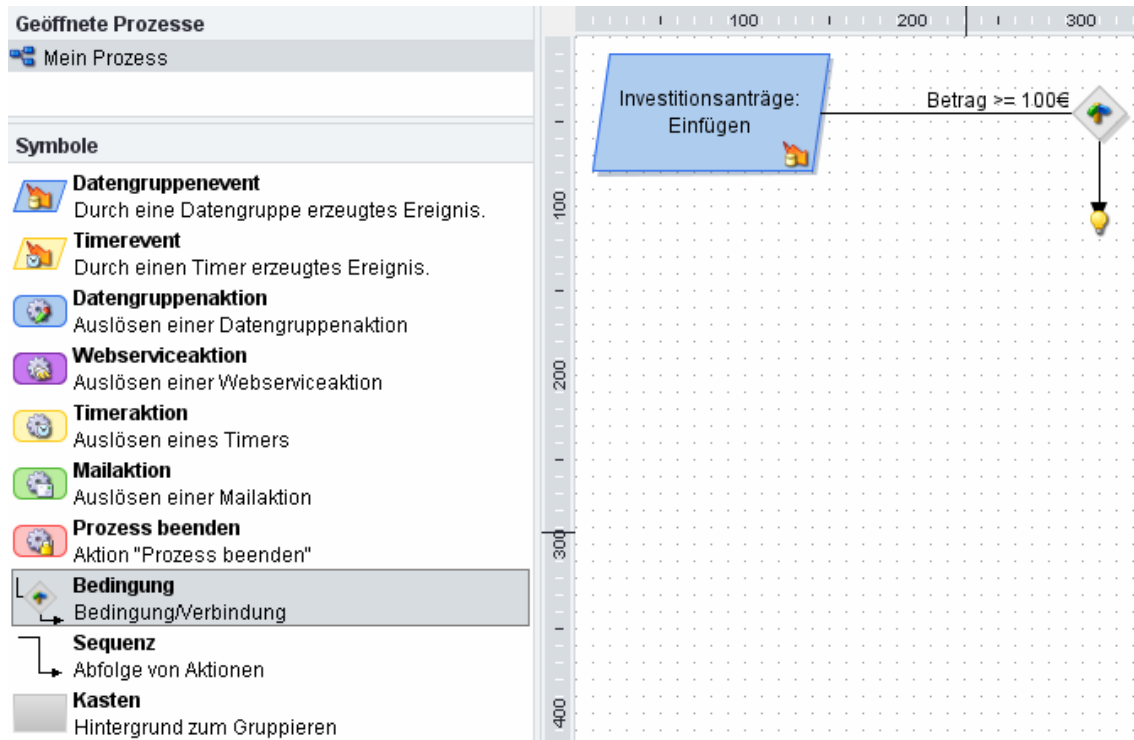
Geöffnete Prozesse

Mein Prozess

Symbole

Datengruppenevent
Durch eine Datengruppe erzeugtes Ereignis.

Timerevent
Durch einen Timer erzeugtes Ereignis.

Datengruppenaktion
Auslösen einer Datengruppenaktion

Webserviceaktion
Auslösen einer Webserviceaktion

Timeraktion
Auslösen eines Timers

Mailaktion
Auslösen einer Mailaktion

Prozess beenden
Aktion "Prozess beenden"

Bedingung
Bedingung/Verbindung

Sequenz
Abfolge von Aktionen

Kasten
Hintergrund zum Gruppieren

100 200 300

100 200 300 400

Investitionsanträge: Einfügen

Betrag >= 100€